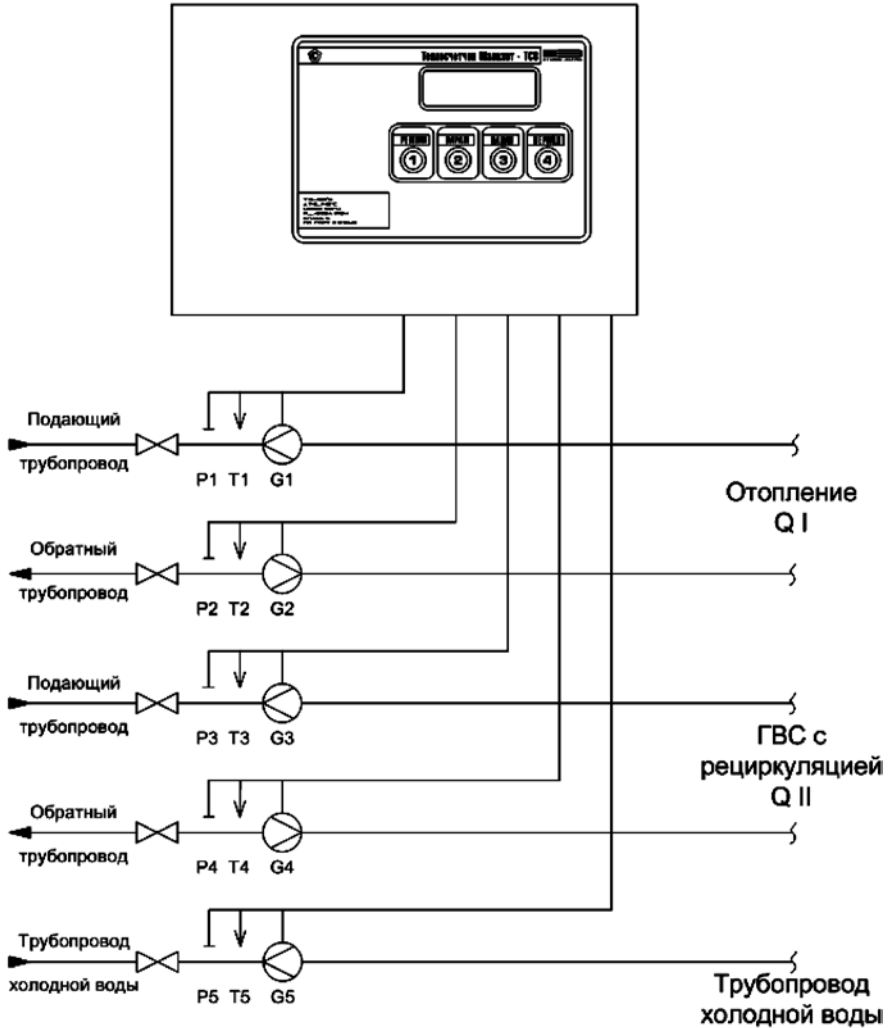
Теплосчетчик Магика - ТСС

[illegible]
1
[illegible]
2
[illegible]
3
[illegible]
4

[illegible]

Подающий трубопровод
P1 T1 G1

Отопление
Q I

Обратный трубопровод
P2 T2 G2

Подающий трубопровод
P3 T3 G3

ГВС с рециркуляцией
Q II

Обратный трубопровод
P4 T4 G4

Трубопровод холодной воды
P5 T5 G5

Трубопровод холодной воды